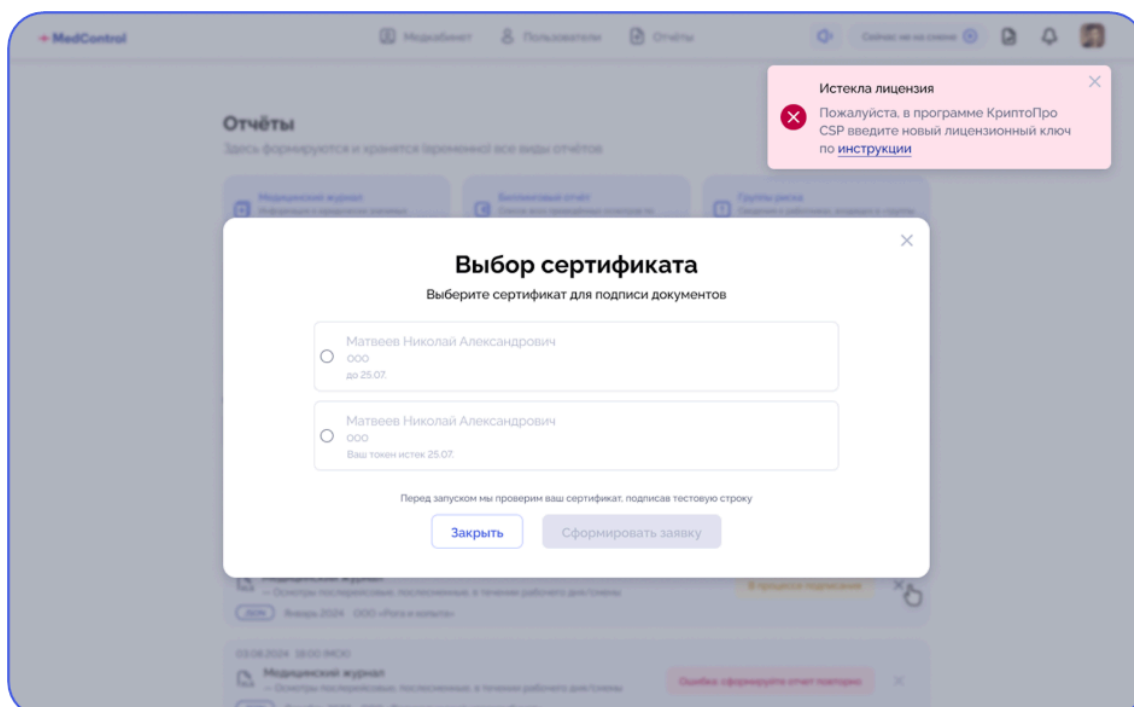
MedControl

Медкабинет Пользователи Отчёты

Сейчас не на смене

Истекла лицензия

Пожалуйста, в программе КриптоПро CSP введите новый лицензионный ключ по инструкции

Отчёты

Здесь формируются и хранятся (временно) все виды отчётов

Медицинский журнал

Биллинговый отчёт

Группы риска

Выбор сертификата

Выберите сертификат для подписи документов

Матвеев Николай Александрович
ООО
до 25.07.

Матвеев Николай Александрович
ООО
Ваш токен истек 25.07.

Перед запуском мы проверим ваш сертификат, подписав тестовую строку

Закрыть

Сформировать заявку

Медицинский журнал

— Осмотры послерейсовые, послесменные, в течении рабочего дня/смены

Январь 2024 ООО «Рога и копыта»

В процессе подписания

03.08.2024 18:00 (МСК)

Медицинский журнал

— Осмотры послерейсовые, послесменные, в течении рабочего дня/смены

Ошибка: сформируйте отчет повторно